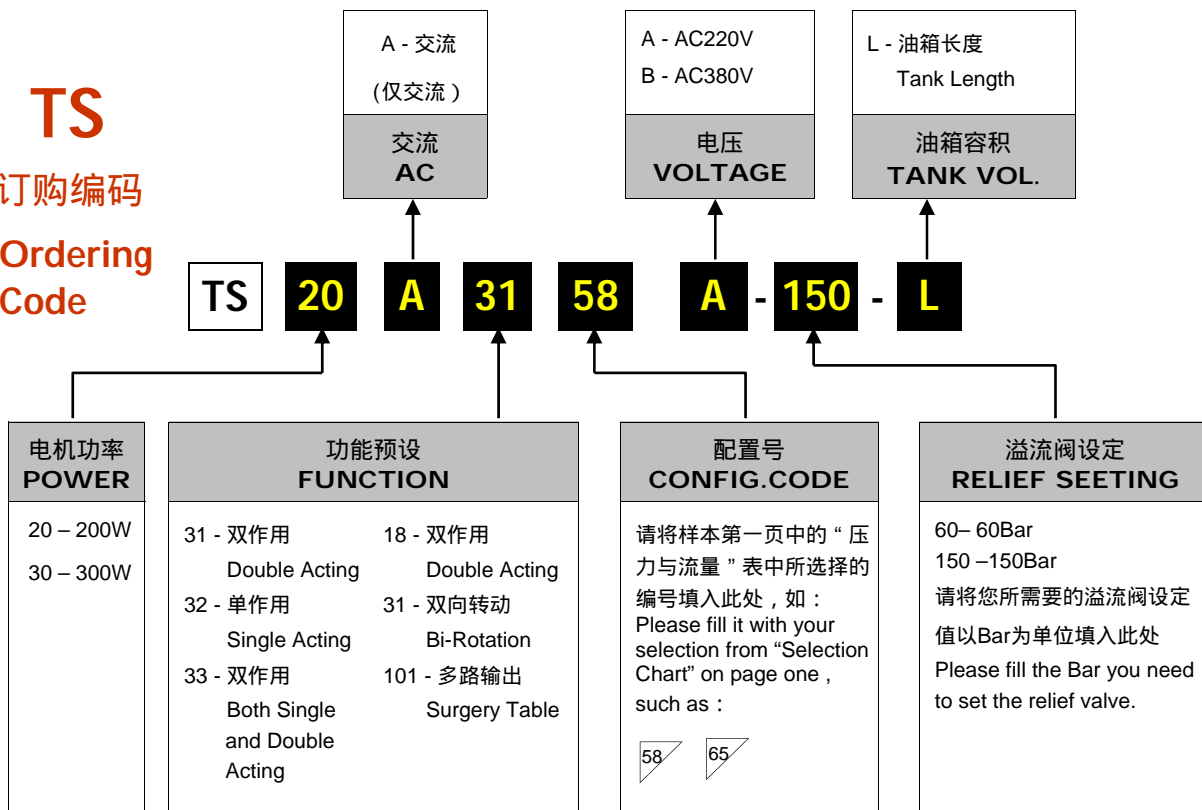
TS

订购编码

Ordering Code

A - 交流
(仅交流)

交流
AC

A - AC220V
B - AC380V

电压
VOLTAGE

L - 油箱长度
Tank Length

油箱容积
TANK VOL.

TS 20 A 31 58 A - 150 - L

电机功率
POWER

20 – 200W
30 – 300W

功能预设
FUNCTION

31 - 双作用
Double Acting
32 - 单作用
Single Acting
33 - 双作用
Both Single and Double Acting

18 - 双作用
Double Acting
31 - 双向转动
Bi-Rotation
101 - 多路输出
Surgery Table

配置号
CONFIG.CODE

请将样本第一页中的“压力与流量”表中所选择的编号填入此处，如：
Please fill it with your selection from “Selection Chart” on page one，such as：

58 65

溢流阀设定
RELIEF SEETING

60– 60Bar
150 –150Bar
请将您所需要的溢流阀设定值以Bar为单位填入此处
Please fill the Bar you need to set the relief valve.